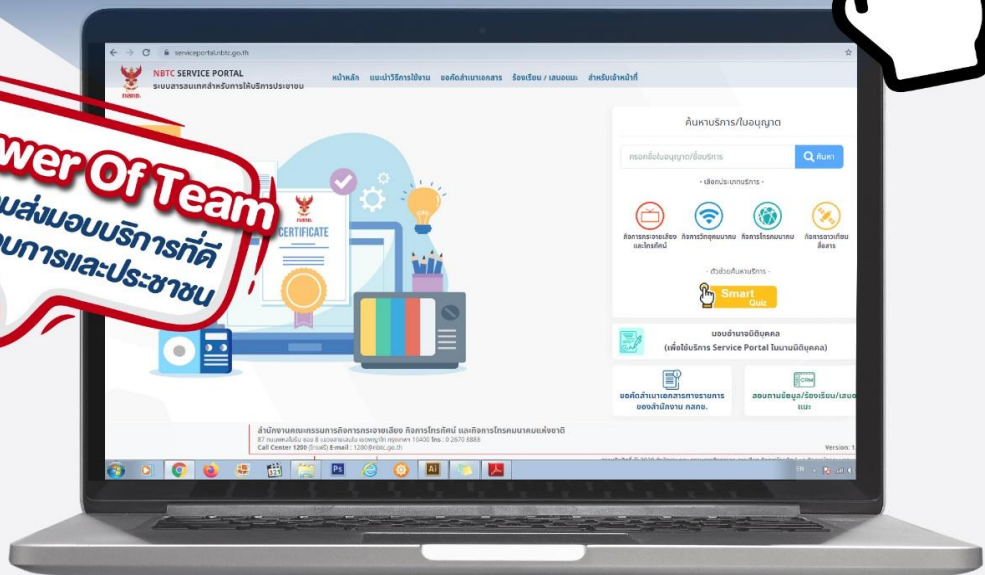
wer Of Team
มส่งมอบบริการที่ดี
บการและประชาชน

serviceportal.nbtc.go.th

กสทช.
NBTC SERVICE PORTAL
ระบบสารสนเทศสำหรับการให้บริการประชาชน

หน้าหลัก แนะนำวิธีการใช้งาน ขอคัดสำเนาเอกสาร ร้องเรียน / เสนอแนะ สำหรับเจ้าหน้าที่

CERTIFICATE

ค้นหาบริการ/ใบอนุญาต

กรอกชื่อใบอนุญาต/ชื่อบริการ
ค้นหา

- เลือกประเภทบริการ -

กิจการกระจายเสียงและโทรทัศน์
กิจการวิทยุคมนาคม
กิจการโทรคมนาคม
กิจการดาวเทียมสื่อสาร

- ตัวช่วยค้นหาบริการ -

Smart Quiz

มอบอำนาจนิติบุคคล
(เพื่อใช้บริการ Service Portal ในนามนิติบุคคล)

ขอคัดสำเนาเอกสารทางราชการของสำนักงาน กสทช.

สอบถามข้อมูล/ร้องเรียน/เสนอแนะ

สำนักงานคณะกรรมการกิจการกระจายเสียง กิจการโทรทัศน์ และกิจการโทรคมนาคมแห่งชาติ
87 ถนนพหลโยธิน ซอย 8 แขวงสามเสนใน เขตพญาไท กรุงเทพฯ 10400 โทร : 0 2670 8888
Call Center 1200 (โทรฟรี) E-mail : 1200@nbtc.go.th

Version: 1

EN